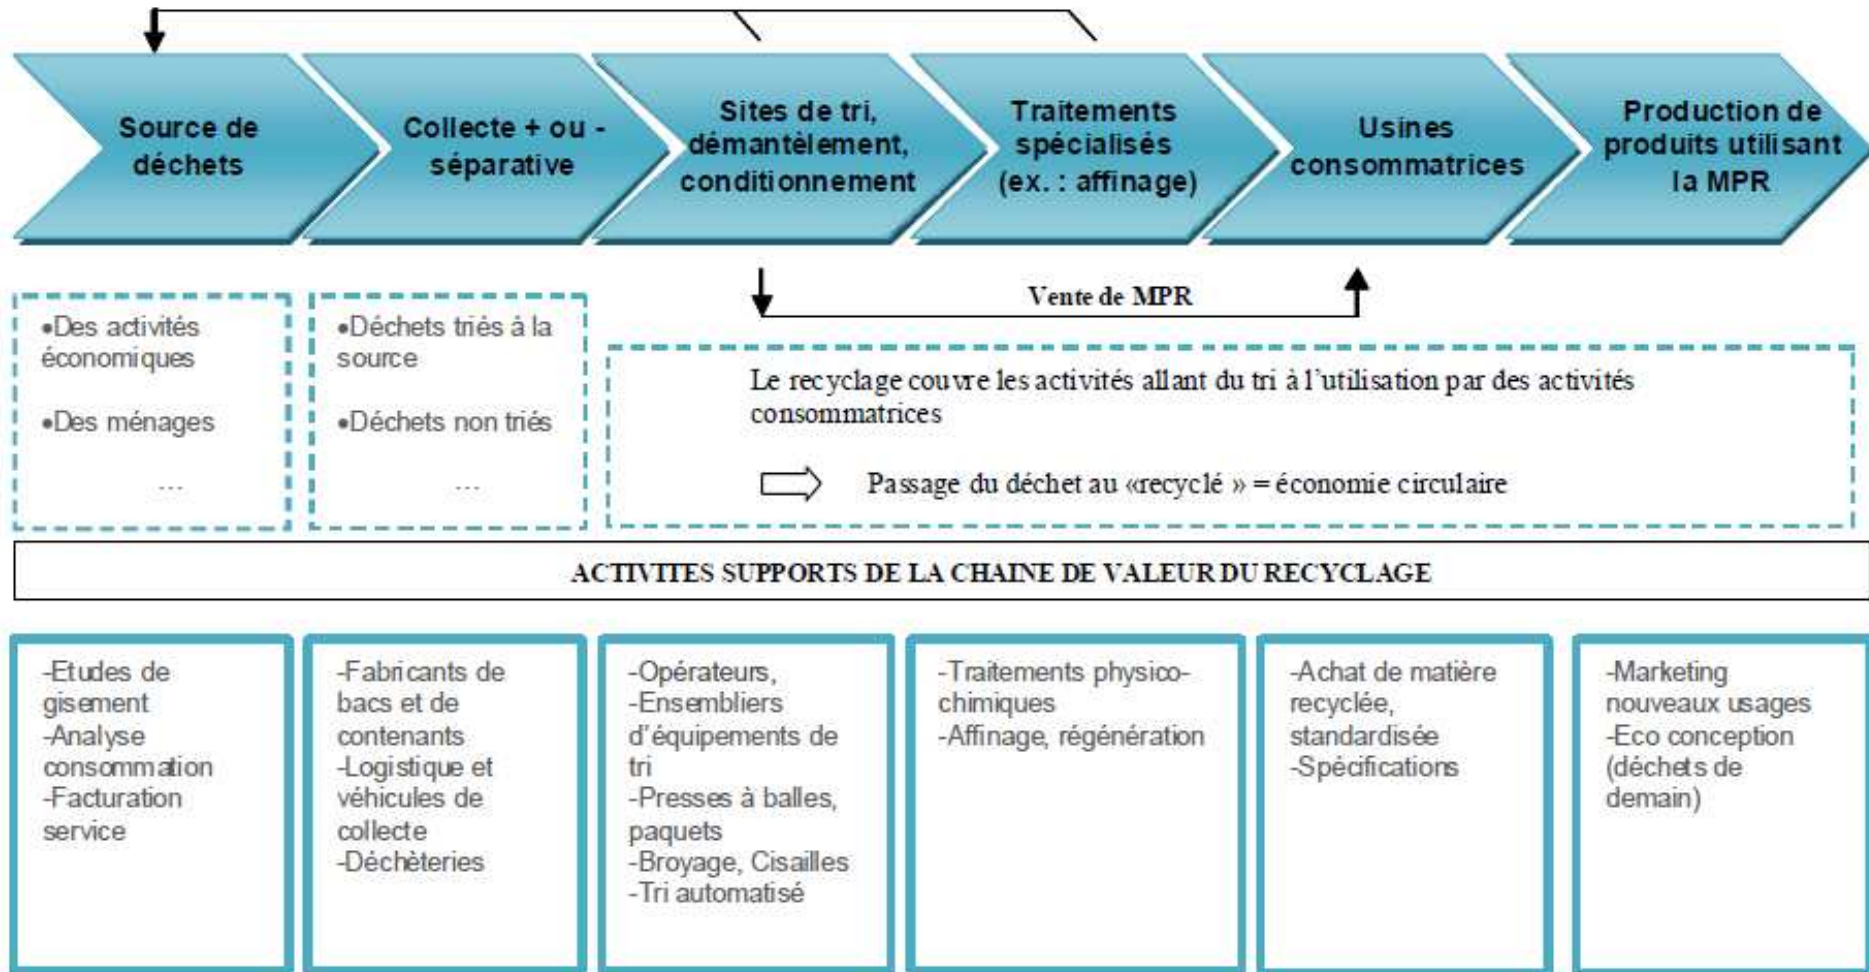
Source de déchets

Collecte + ou - séparative

Sites de tri, démantèlement, conditionnement

Traitements spécialisés (ex. : affinage)

Usines consommatrices

Production de produits utilisant la MPR

Vente de MPR

•Des activités économiques

•Des ménages

...

•Déchets triés à la source

•Déchets non triés

...

Le recyclage couvre les activités allant du tri à l'utilisation par des activités consommatrices

Passage du déchet au «recyclé » = économie circulaire

ACTIVITES SUPPORTS DE LA CHAINE DE VALEUR DU RECYCLAGE

-Etudes de gisement
-Analyse consommation
-Facturation service

-Fabricants de bacs et de contenants
-Logistique et véhicules de collecte
-Déchèteries

-Opérateurs,
-Ensembliers d'équipements de tri
-Presses à balles, paquets
-Broyage, Cisailles
-Tri automatisé

-Traitements physico-chimiques
-Affinage, régénération

-Achat de matière recyclée, standardisée
-Spécifications

-Marketing nouveaux usages
-Eco conception (déchets de demain)